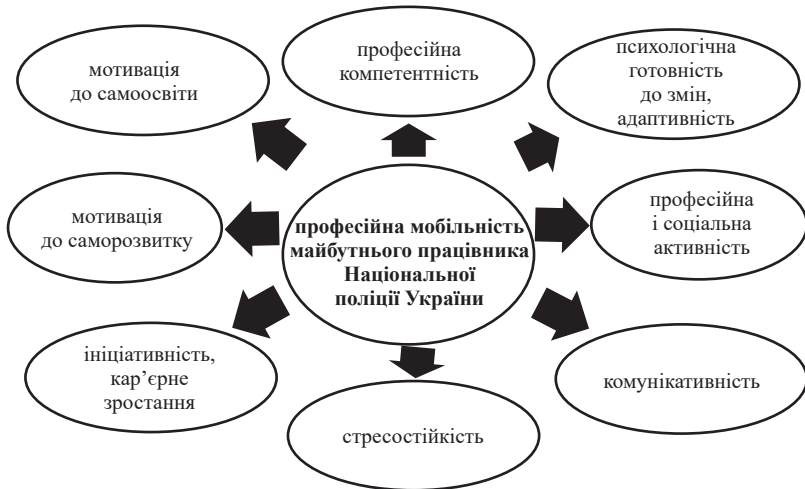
професійна мобільність майбутнього працівника Національної поліції України

мотивація до самоосвіти

професійна компетентність

психологічна готовність до змін, адаптивність

мотивація до саморозвитку

професійна і соціальна активність

ініціативність, кар’єрне зростання

стресостійкість

комунікативність